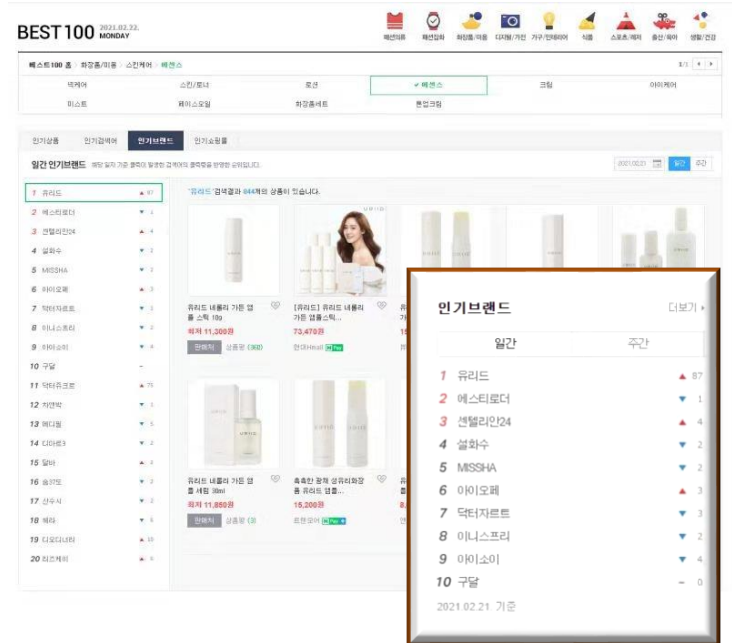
BEST 100 2021.02.22. MONDAY

패션의류 패션잡화 화장품/미용 디지털/가전 가구/인테리어 식품 스포츠/레저 출산/육아 생활/건강

베스트100 홈 > 화장품/미용 > 스킨케어 > 에센스

1/1

| 넥케어 | 스킨/토너 | 로션 | ✔ 에센스 | 크림 | 아이케어 |
|---|---|---|---|---|---|
| 미스트 | 페이스오일 | 화장품세트 | 톤업크림 | | |

인기상품 인기검색어 인기브랜드 인기쇼핑몰

일간 인기브랜드 해당 일자 기준 클릭이 발생한 검색어의 클릭수를 반영한 순위입니다.

2021.02.21 일간 주간

1 유리드 ▲87
2 에스티로더 ▼1
3 센텔리안24 ▲4
4 설화수 ▼2
5 MISSHA ▼2
6 아이오페 ▲3
7 닥터자르트 ▼3
8 이니스프리 ▼2
9 아이소이 ▼4
10 구달 -
11 닥터지크로 ▲75
12 차앤박 ▼1
13 메디힐 ▼5
14 디다르3 ▼2
15 달바 ▲8
16 숨37도 ▼2
17 잔수시 ▼2
18 헤라 ▼6
19 디오디너리 ▲15
20 리즈케이 ▲6

'유리드'검색결과 844개의 상품이 있습니다.

유리드 네롤리 가든 앰플 스틱 10g
최저 11,300원
판매처 상품평 (302)

[유리드] 유리드 네롤리 가든 앰플스틱...
73,470원
현대Hmall N Pay

유리드 네롤리 가든 앰플 세럼 30ml
최저 11,880원
판매처 상품평 (3)

촉촉한 광채 성유리화장품 유리드 앰플...
15,200원
트랜드에이 N Pay

인기브랜드 더보기 ▸

일간 주간

1 유리드 ▲ 87
2 에스티로더 ▼ 1
3 센텔리안24 ▲ 4
4 설화수 ▼ 2
5 MISSHA ▼ 2
6 아이오페 ▲ 3
7 닥터자르트 ▼ 3
8 이니스프리 ▼ 2
9 아이소이 ▼ 4
10 구달 – 0

2021.02.21 기준